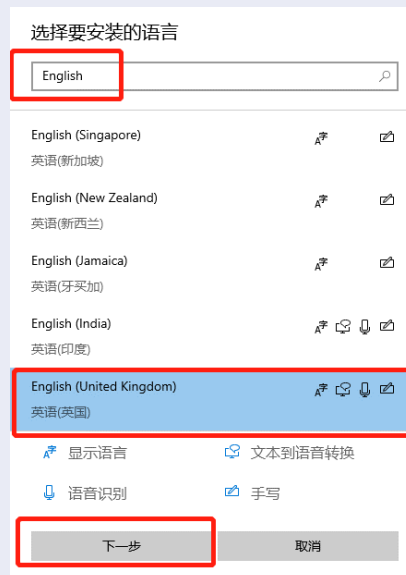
选择要安装的语言

English

English (Singapore)
英语(新加坡)

English (New Zealand)
英语(新西兰)

English (Jamaica)
英语(牙买加)

English (India)
英语(印度)

English (United Kingdom)
英语(英国)

显示语言
文本到语音转换
语音识别
手写

下一步
取消